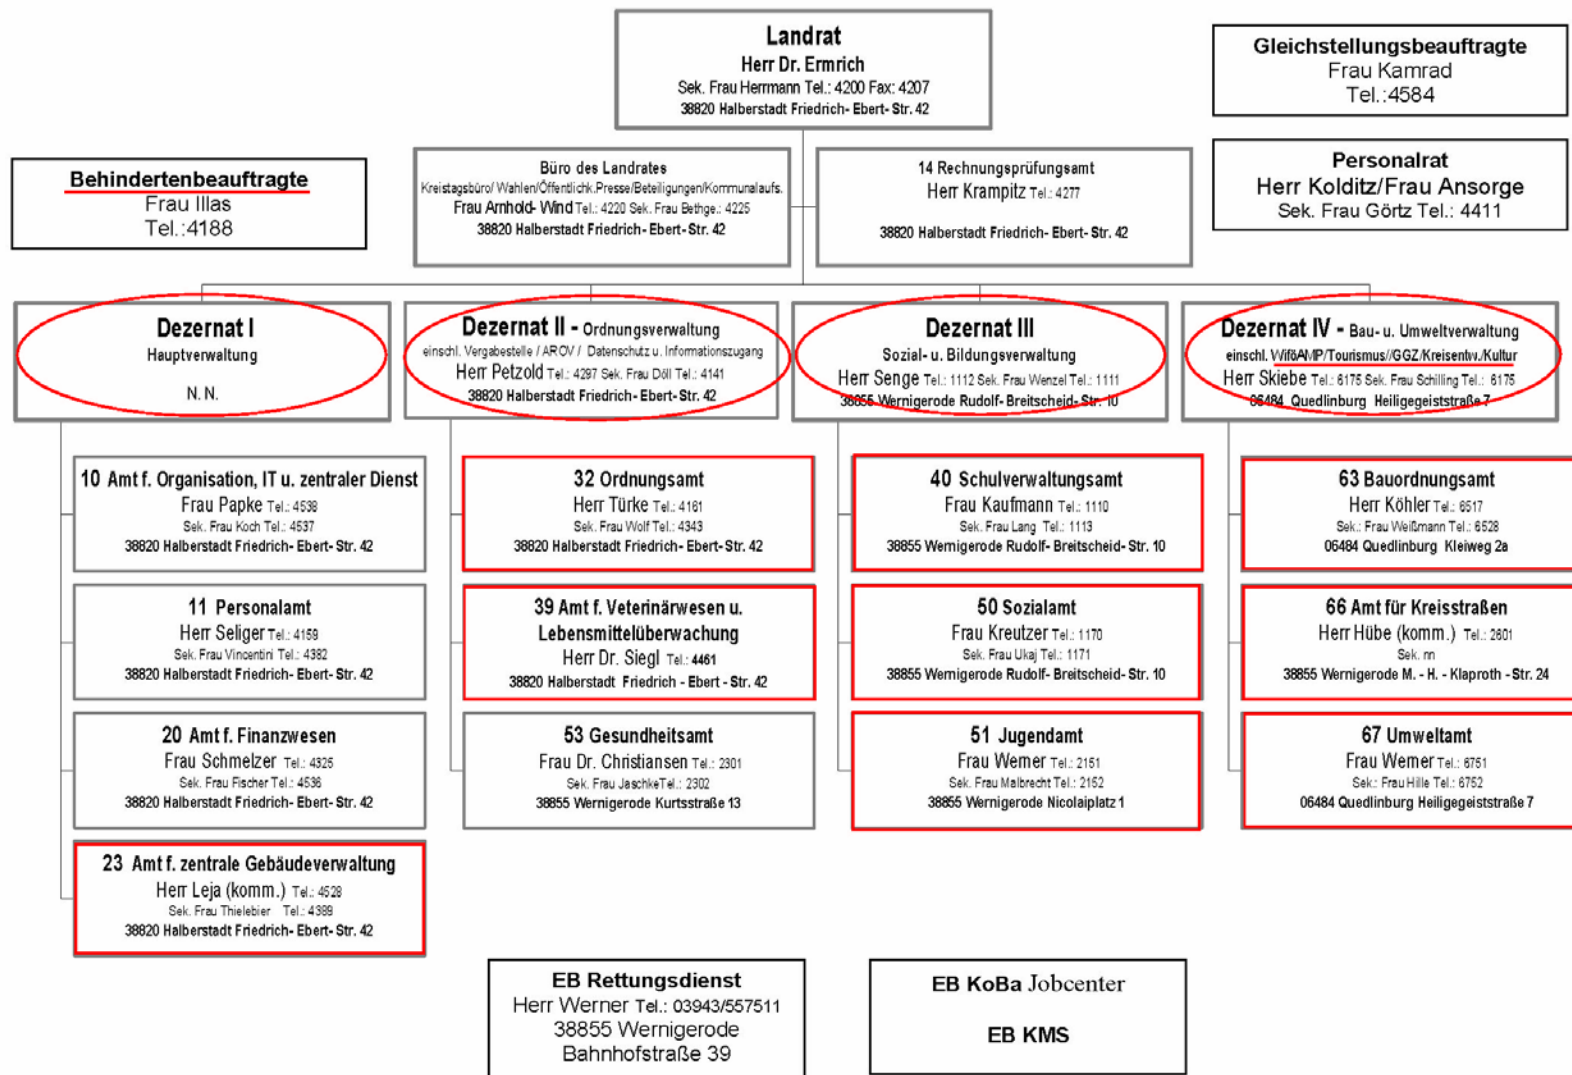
Landrat
Herr Dr. Ermrich
Sek. Frau Herrmann Tel.: 4200 Fax: 4207
38820 Halberstadt Friedrich- Ebert- Str. 42

Gleichstellungsbeauftragte
Frau Kamrad
Tel.:4584

Behindertenbeauftragte
Frau Illas
Tel.:4188

Büro des Landrates
Kreistagsbüro/ Wahlen/Öffentlich.Presse/Beteiligungen/Kommunalaufs.
Frau Arnhold- Wind Tel.: 4220 Sek. Frau Bethge.: 4225
38820 Halberstadt Friedrich- Ebert- Str. 42

14 Rechnungsprüfungsamt
Herr Krampitz Tel.: 4277
38820 Halberstadt Friedrich- Ebert- Str. 42

Personalrat
Herr Kolditz/Frau Ansorge
Sek. Frau Görtz Tel.: 4411

Dezernat I
Hauptverwaltung
N. N.

Dezernat II - Ordnungsverwaltung
einschl. Vergabestelle / AROV / Datenschutz u. Informationszugang
Herr Petzold Tel.: 4297 Sek. Frau Döll Tel.: 4141
38820 Halberstadt Friedrich- Ebert- Str. 42

Dezernat III
Sozial- u. Bildungsverwaltung
Herr Senge Tel.: 1112 Sek. Frau Wenzel Tel.: 1111
38855 Wernigerode Rudolf- Breitscheid- Str. 10

Dezernat IV - Bau- u. Umweltverwaltung
einschl. WiföAMP/Tourismus//GGZ/Kreisentw./Kultur
Herr Skiebe Tel.: 6175 Sek. Frau Schilling Tel.: 6175
06484 Quedlinburg Heiligegeiststraße 7

10 Amt f. Organisation, IT u. zentraler Dienst
Frau Papke Tel.: 4538
Sek. Frau Koch Tel.: 4537
38820 Halberstadt Friedrich- Ebert- Str. 42

11 Personalamt
Herr Seliger Tel.: 4159
Sek. Frau Vincentini Tel.: 4382
38820 Halberstadt Friedrich- Ebert- Str. 42

20 Amt f. Finanzwesen
Frau Schmelzer Tel.: 4325
Sek. Frau Fischer Tel.: 4536
38820 Halberstadt Friedrich- Ebert- Str. 42

23 Amt f. zentrale Gebäudeverwaltung
Herr Leja (komm.) Tel.: 4528
Sek. Frau Thielebier Tel.: 4389
38820 Halberstadt Friedrich- Ebert- Str. 42

32 Ordnungsamt
Herr Türke Tel.: 4161
Sek. Frau Wolf Tel.: 4343
38820 Halberstadt Friedrich- Ebert- Str. 42

39 Amt f. Veterinärwesen u. Lebensmittelüberwachung
Herr Dr. Siegl Tel.: 4461
38820 Halberstadt Friedrich - Ebert - Str. 42

53 Gesundheitsamt
Frau Dr. Christiansen Tel.: 2301
Sek. Frau JaschkeTel.: 2302
38855 Wernigerode Kurtsstraße 13

40 Schulverwaltungsamt
Frau Kaufmann Tel.: 1110
Sek. Frau Lang Tel.: 1113
38855 Wernigerode Rudolf- Breitscheid- Str. 10

50 Sozialamt
Frau Kreutzer Tel.: 1170
Sek. Frau Ukaj Tel.: 1171
38855 Wernigerode Rudolf- Breitscheid- Str. 10

51 Jugendamt
Frau Werner Tel.: 2151
Sek. Frau Malbrecht Tel.: 2152
38855 Wernigerode Nicolaiplatz 1

63 Bauordnungsamt
Herr Köhler Tel.: 6517
Sek.: Frau Weißmann Tel.: 6528
06484 Quedlinburg Kleiweg 2a

66 Amt für Kreisstraßen
Herr Hübe (komm.) Tel.: 2601
Sek. nn
38855 Wernigerode M. - H. - Klaproth - Str. 24

67 Umweltamt
Frau Werner Tel.: 6751
Sek.: Frau Hille Tel.: 6752
06484 Quedlinburg Heiligegeiststraße 7

EB Rettungsdienst
Herr Werner Tel.: 03943/557511
38855 Wernigerode
Bahnhofstraße 39

EB KoBa Jobcenter

EB KMS